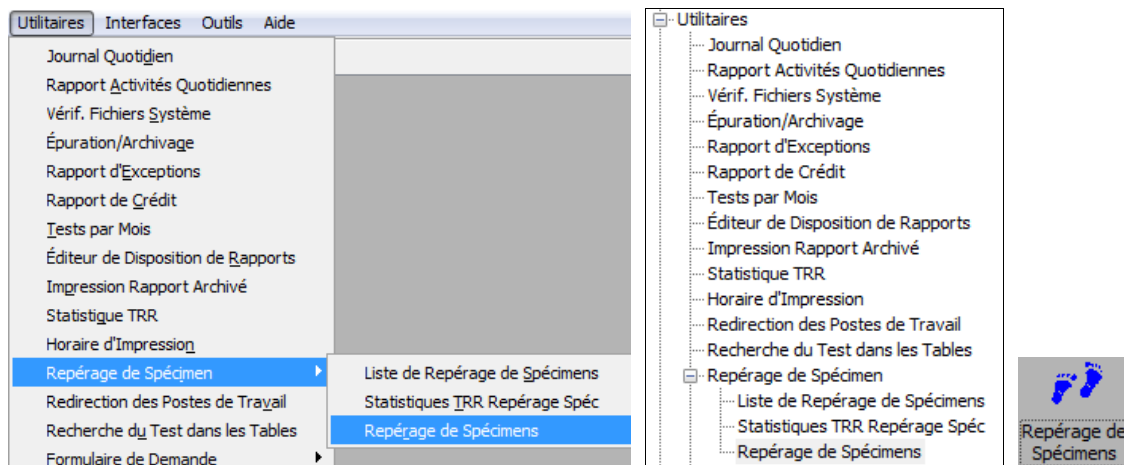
Utilitaires Interfaces Outils Aide

Journal Quotidien
Rapport Activités Quotidiennes
Vérif. Fichiers Système
Épuration/Archivage
Rapport d'Exceptions
Rapport de Crédit
Tests par Mois
Éditeur de Disposition de Rapports
Impression Rapport Archivé
Statistique TRR
Horaire d'Impression
Repérage de Spécimen
Redirection des Postes de Travail
Recherche du Test dans les Tables
Formulaire de Demande

Liste de Repérage de Spécimens
Statistiques TRR Repérage Spéc
Repérage de Spécimens

Utilitaires
Journal Quotidien
Rapport Activités Quotidiennes
Vérif. Fichiers Système
Épuration/Archivage
Rapport d'Exceptions
Rapport de Crédit
Tests par Mois
Éditeur de Disposition de Rapports
Impression Rapport Archivé
Statistique TRR
Horaire d'Impression
Redirection des Postes de Travail
Recherche du Test dans les Tables
Repérage de Spécimen
Liste de Repérage de Spécimens
Statistiques TRR Repérage Spéc
Repérage de Spécimens

Repérage de Spécimens